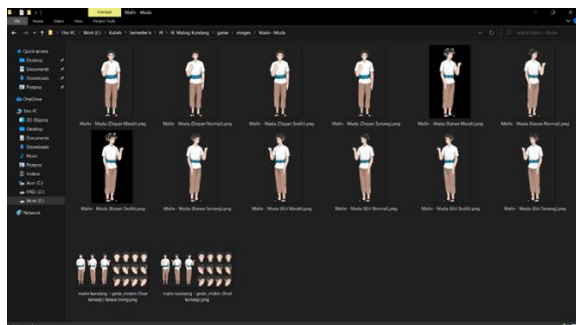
Manage Malin - Muda

File Home Share View Picture Tools

This PC > Work (E:) > Kuliah > Semester 6 > PI > 3D Maling Kundang > game > images > Malin - Muda

Search Malin - Muda

Quick access
Desktop
Documents
Downloads
Pictures
OneDrive
This PC
3D Objects
Desktop
Documents
Downloads
Music
Pictures
Videos
Acer (C:)
FREE (D:)
Work (E:)
Network

Malin - Muda (Depan Marah).png
Malin - Muda (Depan Normal).png
Malin - Muda (Depan Sedih).png
Malin - Muda (Depan Senang).png
Malin - Muda (Kanan Marah).png
Malin - Muda (Kanan Normal).png
Malin - Muda (Kanan Sedih).png
Malin - Muda (Kanan Senang).png
Malin - Muda (Kiri Marah).png
Malin - Muda (Kiri Normal).png
Malin - Muda (Kiri Sedih).png
Malin - Muda (Kiri Senang).png
malin kundang - grafis_malin (final konsep) tanpa lorong.png
malin kundang - grafis_malin (final konsep).png